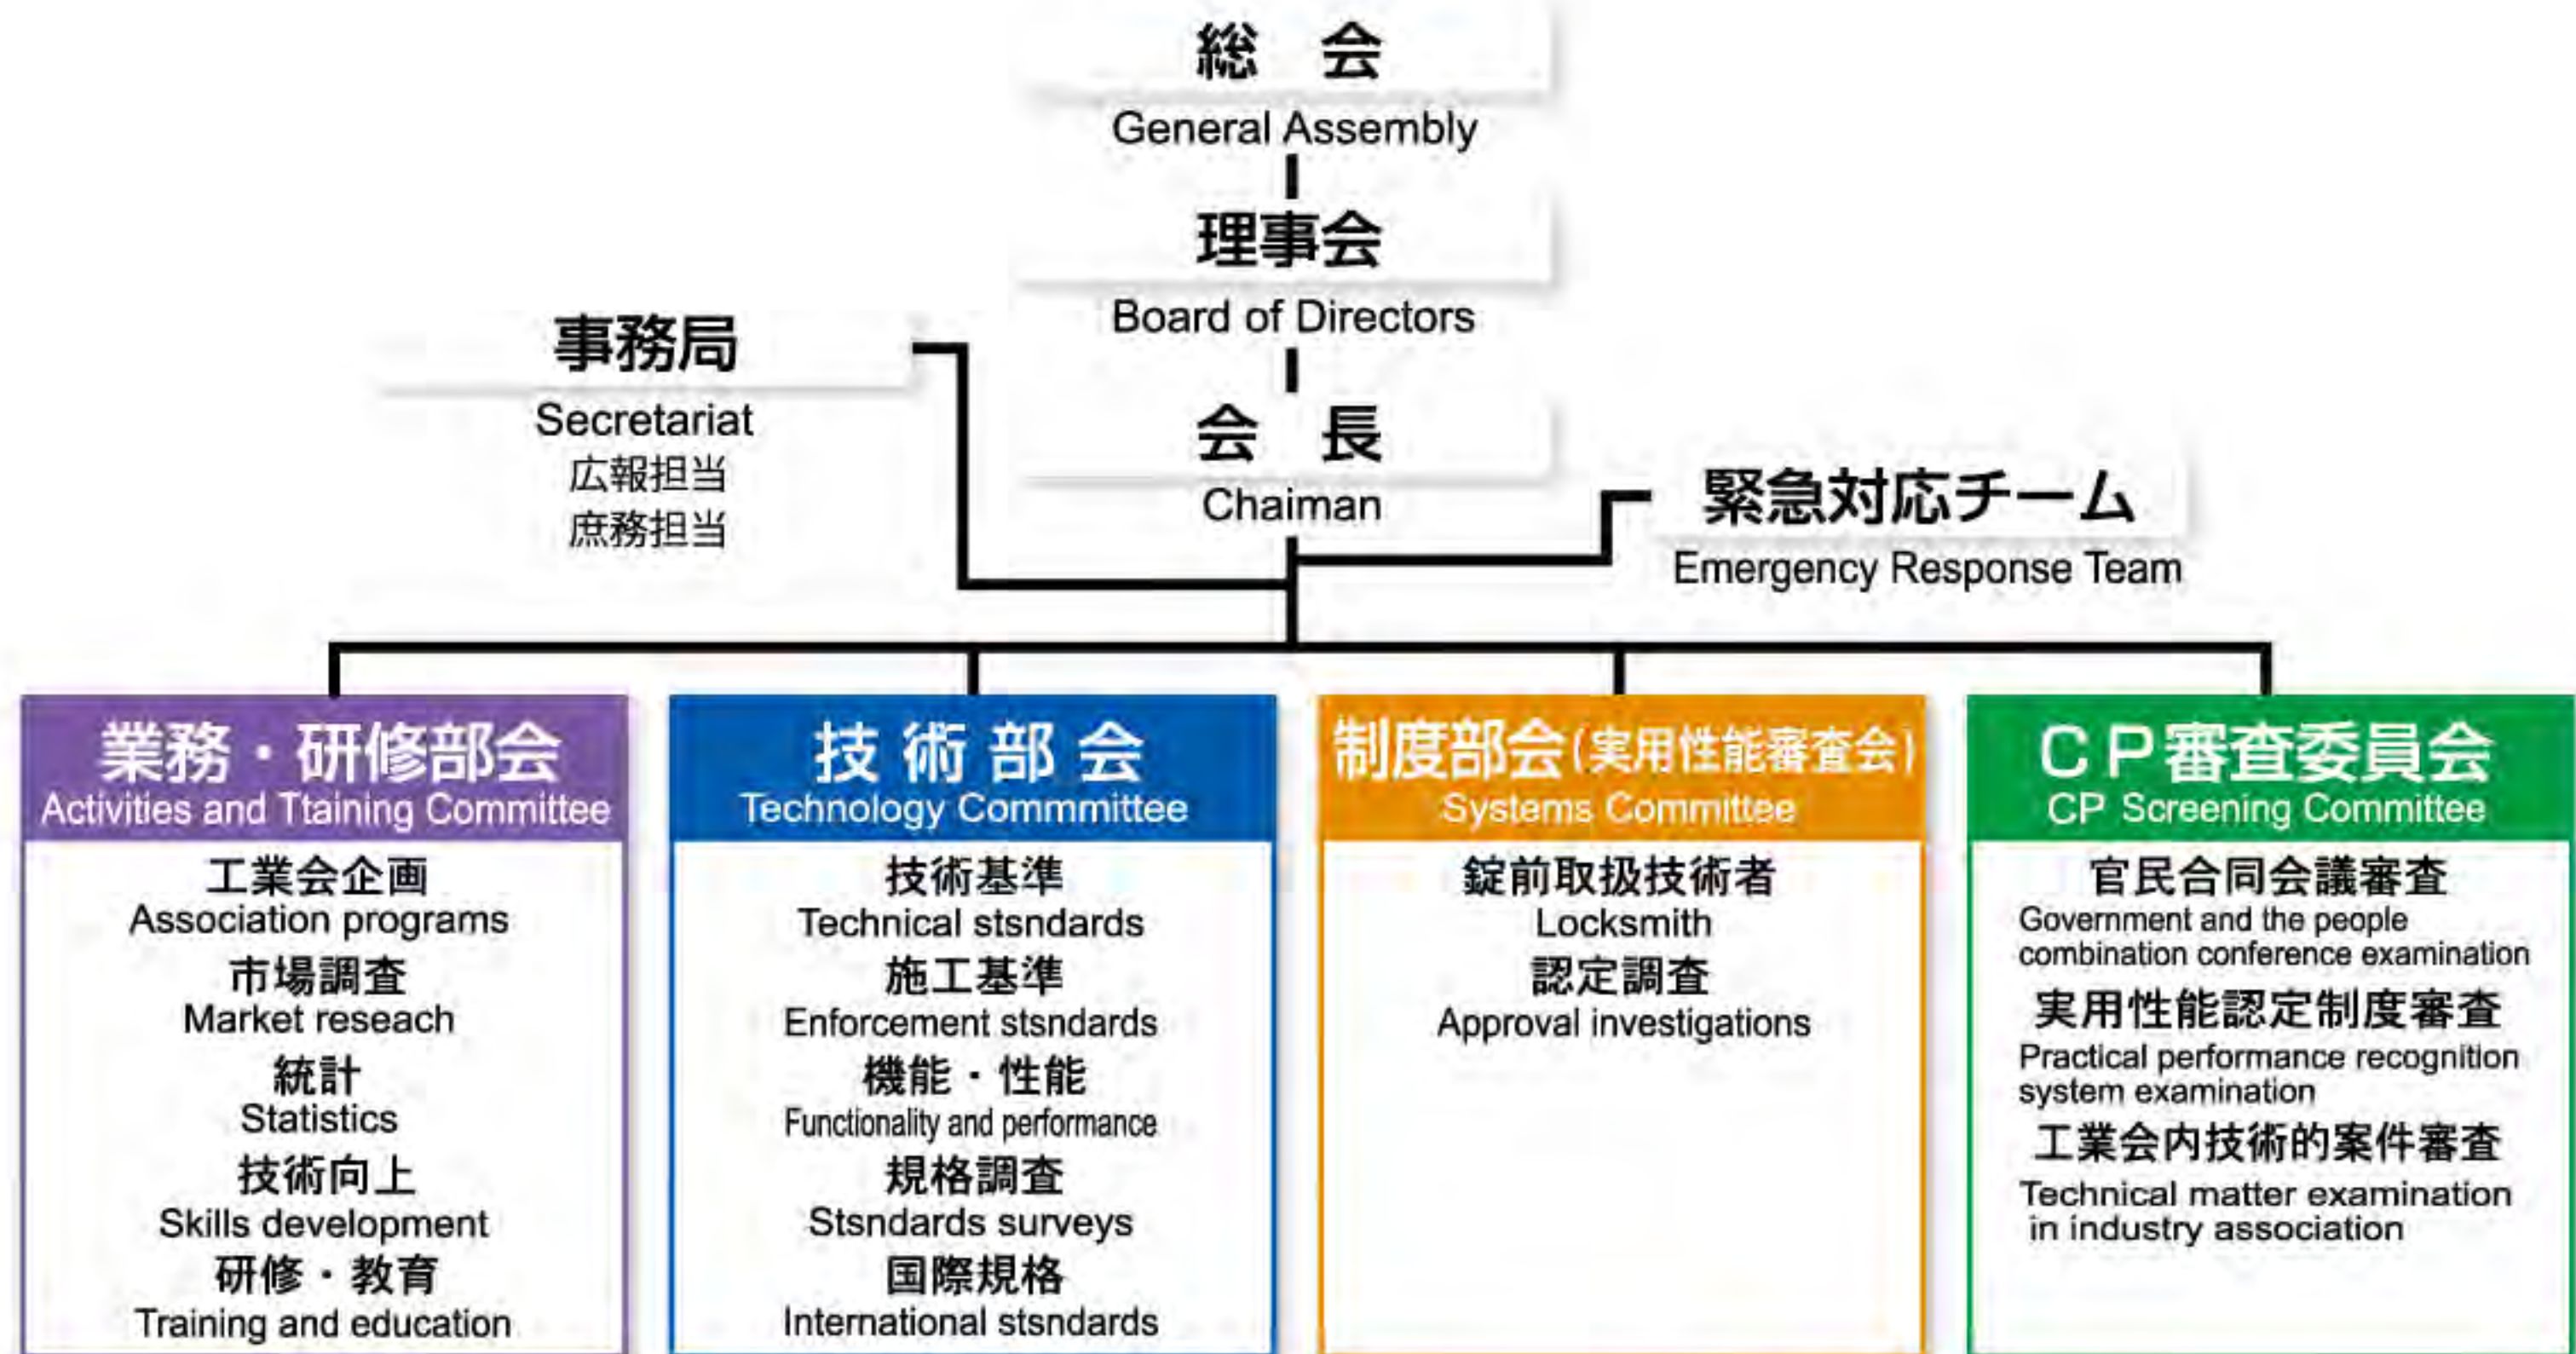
総　会
General Assembly

理事会
Board of Directors

事務局
Secretariat
広報担当
庶務担当

会　長
Chaiman

緊急対応チーム
Emergency Response Team

業務・研修部会
Activities and Ttaining Committee
工業会企画
Association programs
市場調査
Market reseach
統計
Statistics
技術向上
Skills development
研修・教育
Training and education

技 術 部 会
Technology Commmittee
技術基準
Technical stsndards
施工基準
Enforcement stsndards
機能・性能
Functionality and performance
規格調査
Stsndards surveys
国際規格
International stsndards

制度部会(実用性能審査会)
Systems Committee
錠前取扱技術者
Locksmith
認定調査
Approval investigations

CP審査委員会
CP Screening Committee
官民合同会議審査
Government and the people combination conference examination
実用性能認定制度審査
Practical performance recognition system examination
工業会内技術的案件審査
Technical matter examination in industry association